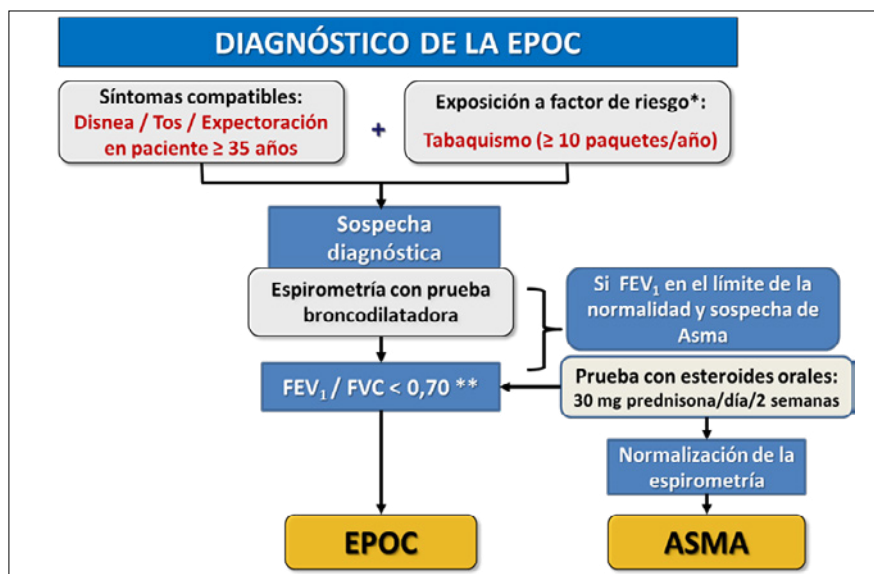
DIAGNÓSTICO DE LA EPOC

Síntomas compatibles: Disnea / Tos / Expectoración en paciente ≥ 35 años

+

Exposición a factor de riesgo*: Tabaquismo (≥ 10 paquetes/año)

Sospecha diagnóstica

Espirometría con prueba broncodilatadora

Si $FEV_1$ en el límite de la normalidad y sospecha de Asma

$FEV_1$ / FVC < 0,70 **

Prueba con esteroides orales: 30 mg prednisona/día/2 semanas

Normalización de la espirometría

EPOC

ASMA